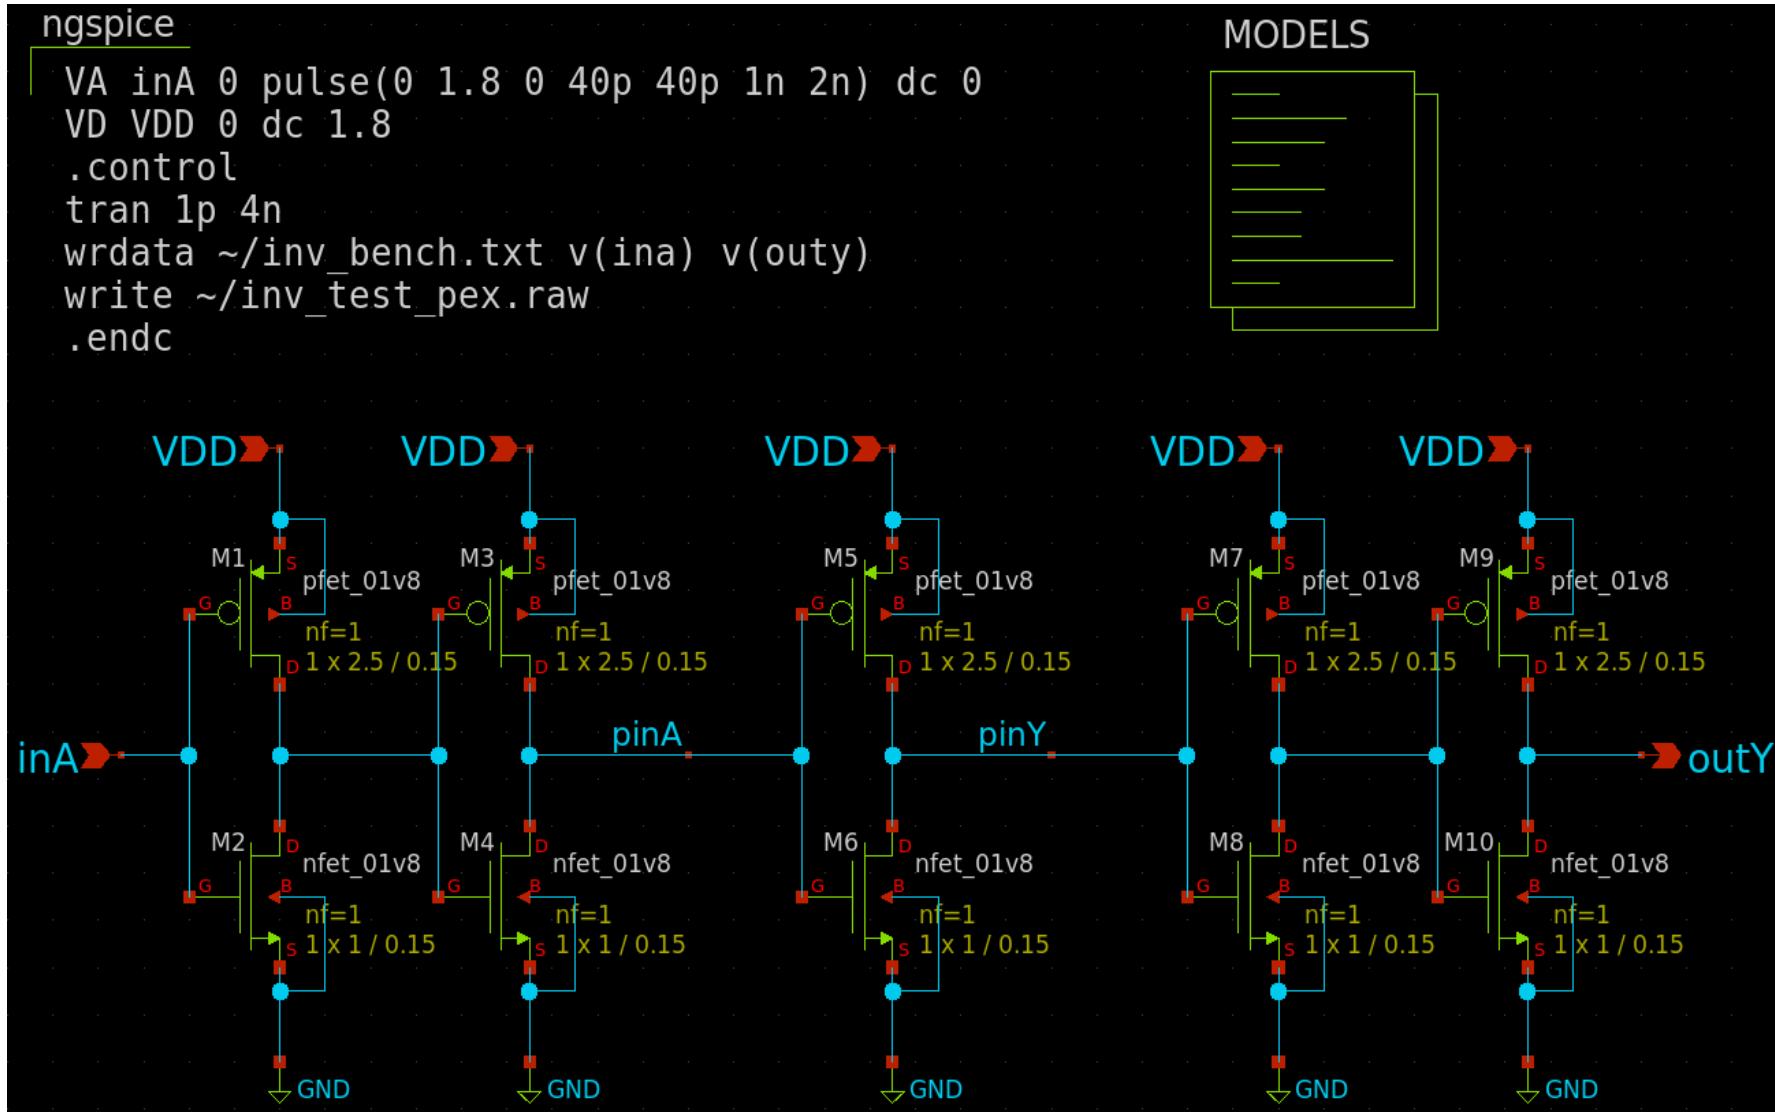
ngspice

VA inA 0 pulse(0 1.8 0 40p 40p 1n 2n) dc 0
VD VDD 0 dc 1.8
.control
tran 1p 4n
wrdata ~/inv_bench.txt v(ina) v(outy)
write ~/inv_test_pex.raw
.endc

MODELS

VDD VDD VDD VDD VDD

M1 pfet_01v8 S G B D nf=1 1 x 2.5 / 0.15
M3 pfet_01v8 S G B D nf=1 1 x 2.5 / 0.15
M5 pfet_01v8 S G B D nf=1 1 x 2.5 / 0.15
M7 pfet_01v8 S G B D nf=1 1 x 2.5 / 0.15
M9 pfet_01v8 S G B D nf=1 1 x 2.5 / 0.15

inA pinA pinY outY

M2 nfet_01v8 D G B S nf=1 1 x 1 / 0.15
M4 nfet_01v8 D G B S nf=1 1 x 1 / 0.15
M6 nfet_01v8 D G B S nf=1 1 x 1 / 0.15
M8 nfet_01v8 D G B S nf=1 1 x 1 / 0.15
M10 nfet_01v8 D G B S nf=1 1 x 1 / 0.15

GND GND GND GND GND